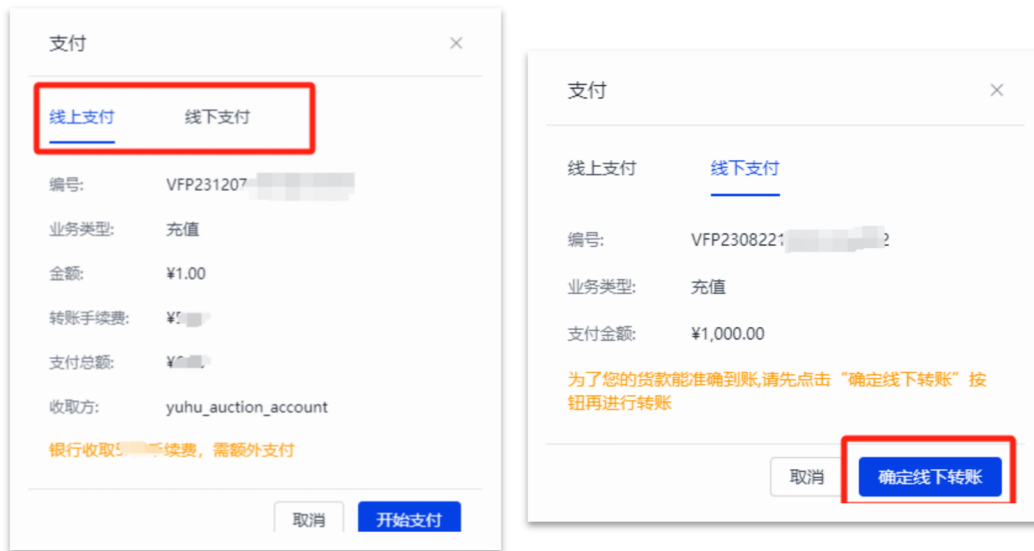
支付

线上支付 线下支付

编号: VFP231207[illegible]

业务类型: 充值

金额: ¥1.00

转账手续费: ¥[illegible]

支付总额: ¥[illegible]

收取方: yuhu_auction_account

银行收取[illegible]手续费，需额外支付

取消 开始支付

支付

线上支付 线下支付

编号: VFP230822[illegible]2

业务类型: 充值

支付金额: ¥1,000.00

为了您的货款能准确到账,请先点击“确定线下转账”按钮再进行转账

取消 确定线下转账